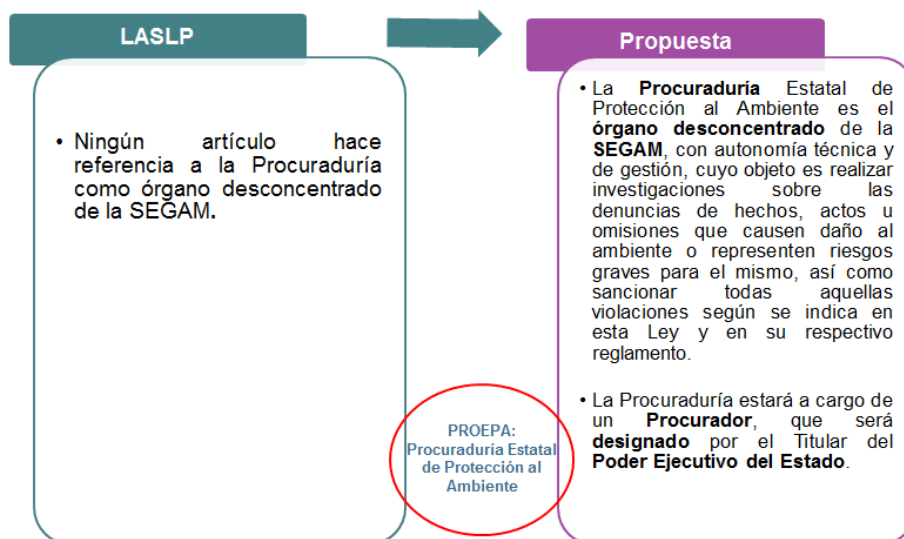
LASLP

• Ningún artículo hace referencia a la Procuraduría como órgano desconcentrado de la SEGAM.

Propuesta

• La Procuraduría Estatal de Protección al Ambiente es el órgano desconcentrado de la SEGAM, con autonomía técnica y de gestión, cuyo objeto es realizar investigaciones sobre las denuncias de hechos, actos u omisiones que causen daño al ambiente o representen riesgos graves para el mismo, así como sancionar todas aquellas violaciones según se indica en esta Ley y en su respectivo reglamento.

• La Procuraduría estará a cargo de un Procurador, que será designado por el Titular del Poder Ejecutivo del Estado.

PROEPA: Procuraduría Estatal de Protección al Ambiente